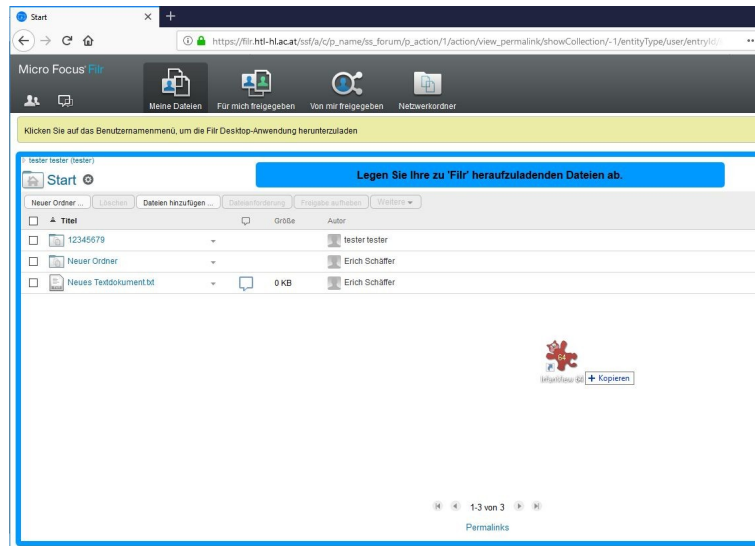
Start

https://filr.htl-hl.ac.at/ssf/a/c/p_name/ss_forum/p_action/1/action/view_permalink/showCollection/-1/entityType/user/entryId/

Micro Focus Filr

Meine Dateien
Für mich freigegeben
Von mir freigegeben
Netzwerkordner

Klicken Sie auf das Benutzernamenmenü, um die Filr Desktop-Anwendung herunterzuladen

tester tester (tester)

Start

Legen Sie Ihre zu 'Filr' heraufzuladenden Dateien ab.

Neuer Ordner ... Löschen Dateien hinzufügen ... Dateianforderung Freigabe aufheben Weitere

| Titel | | Größe | Autor |
|---|---|---|---|
| 12345679 | | | tester tester |
| Neuer Ordner | | | Erich Schäffer |
| Neues Textdokument.txt | | 0 KB | Erich Schäffer |

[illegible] 64

+ Kopieren

1-3 von 3

Permalinks